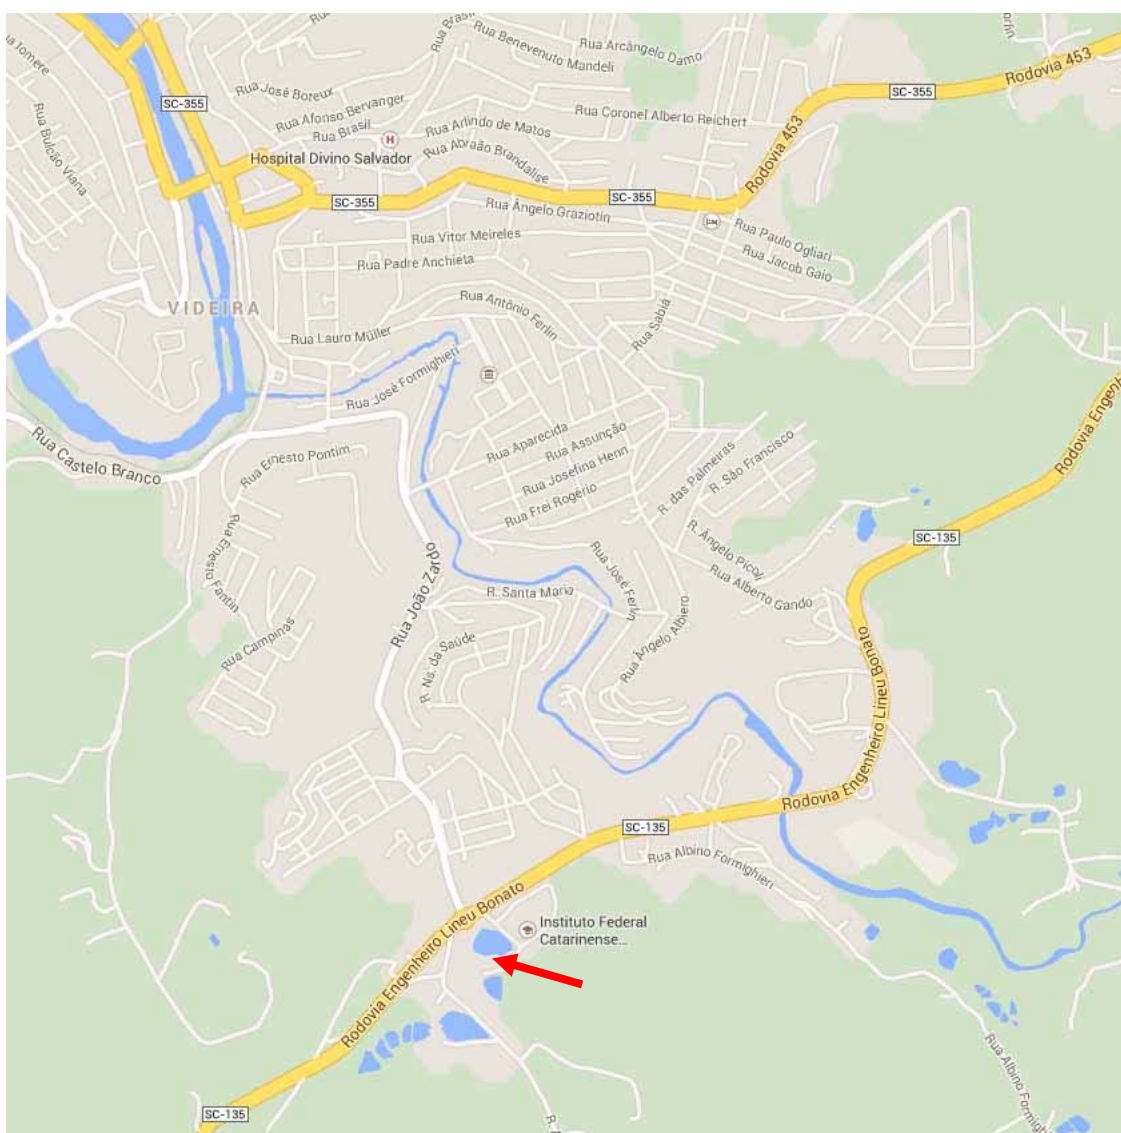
Rua Jomere
Rua Bulcão Viana
Rua Brasil
Rua Benevenuto Mandeli
Rua Arcângelo Damo
SC-355
Rua José Boreux
Rua Afonso Bervanger
Rua Brasil
Rua Arlindo de Matos
Rua Coronel Alberto Reichert
Rodovia 453
SC-355
Hospital Divino Salvador
Rua Abraão Brandalise
SC-355
SC-355
Rodovia 453
Rua Ângelo Graziotin
Rua Paulo Ogliari
Rua Jacob Gaio
Rua Vitor Meireles
Rua Padre Anchieta
VIDEIRA
Rua Antônio Ferlin
Rua Sabiá
Rua Lauro Müller
Rua José Formighieri
Rua Castelo Branco
Rua Ernesto Pontim
Rua Aparecida
Rua Assunção
Rua Josefina Henn
Rua Frei Rogério
R. das Palmeiras
R. São Francisco
Rodovia Engen
SC-135
Rua Ernesto Fantin
Rua João Zardo
R. Santa Maria
Rua José Ferlin
R. Ângelo Picoli
Rua Alberto Gando
Rua Campinas
R. Na. da Saúde
Rua Ângelo Albiero
Rodovia Engenheiro Lineu Bonato
SC-135
Rua Albino Formighieri
Instituto Federal Catarinense...
Rodovia Engenheiro Lineu Bonato
Rua Albino Formighi
SC-135